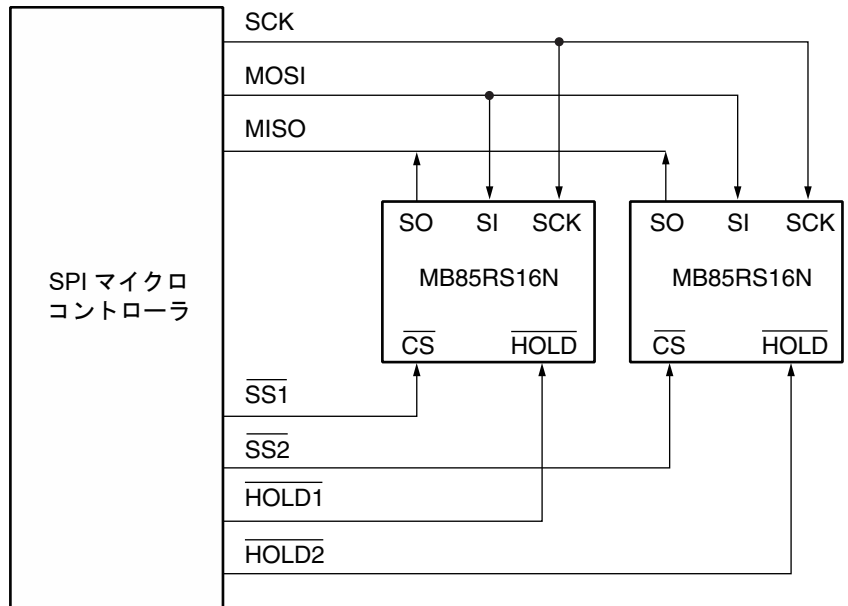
SCK
MOSI
MISO
SPI マイクロ
コントローラ
SO SI SCK
MB85RS16N
$\overline{CS}$ $\overline{HOLD}$
SO SI SCK
MB85RS16N
$\overline{CS}$ $\overline{HOLD}$
$\overline{SS1}$
$\overline{SS2}$
$\overline{HOLD1}$
$\overline{HOLD2}$